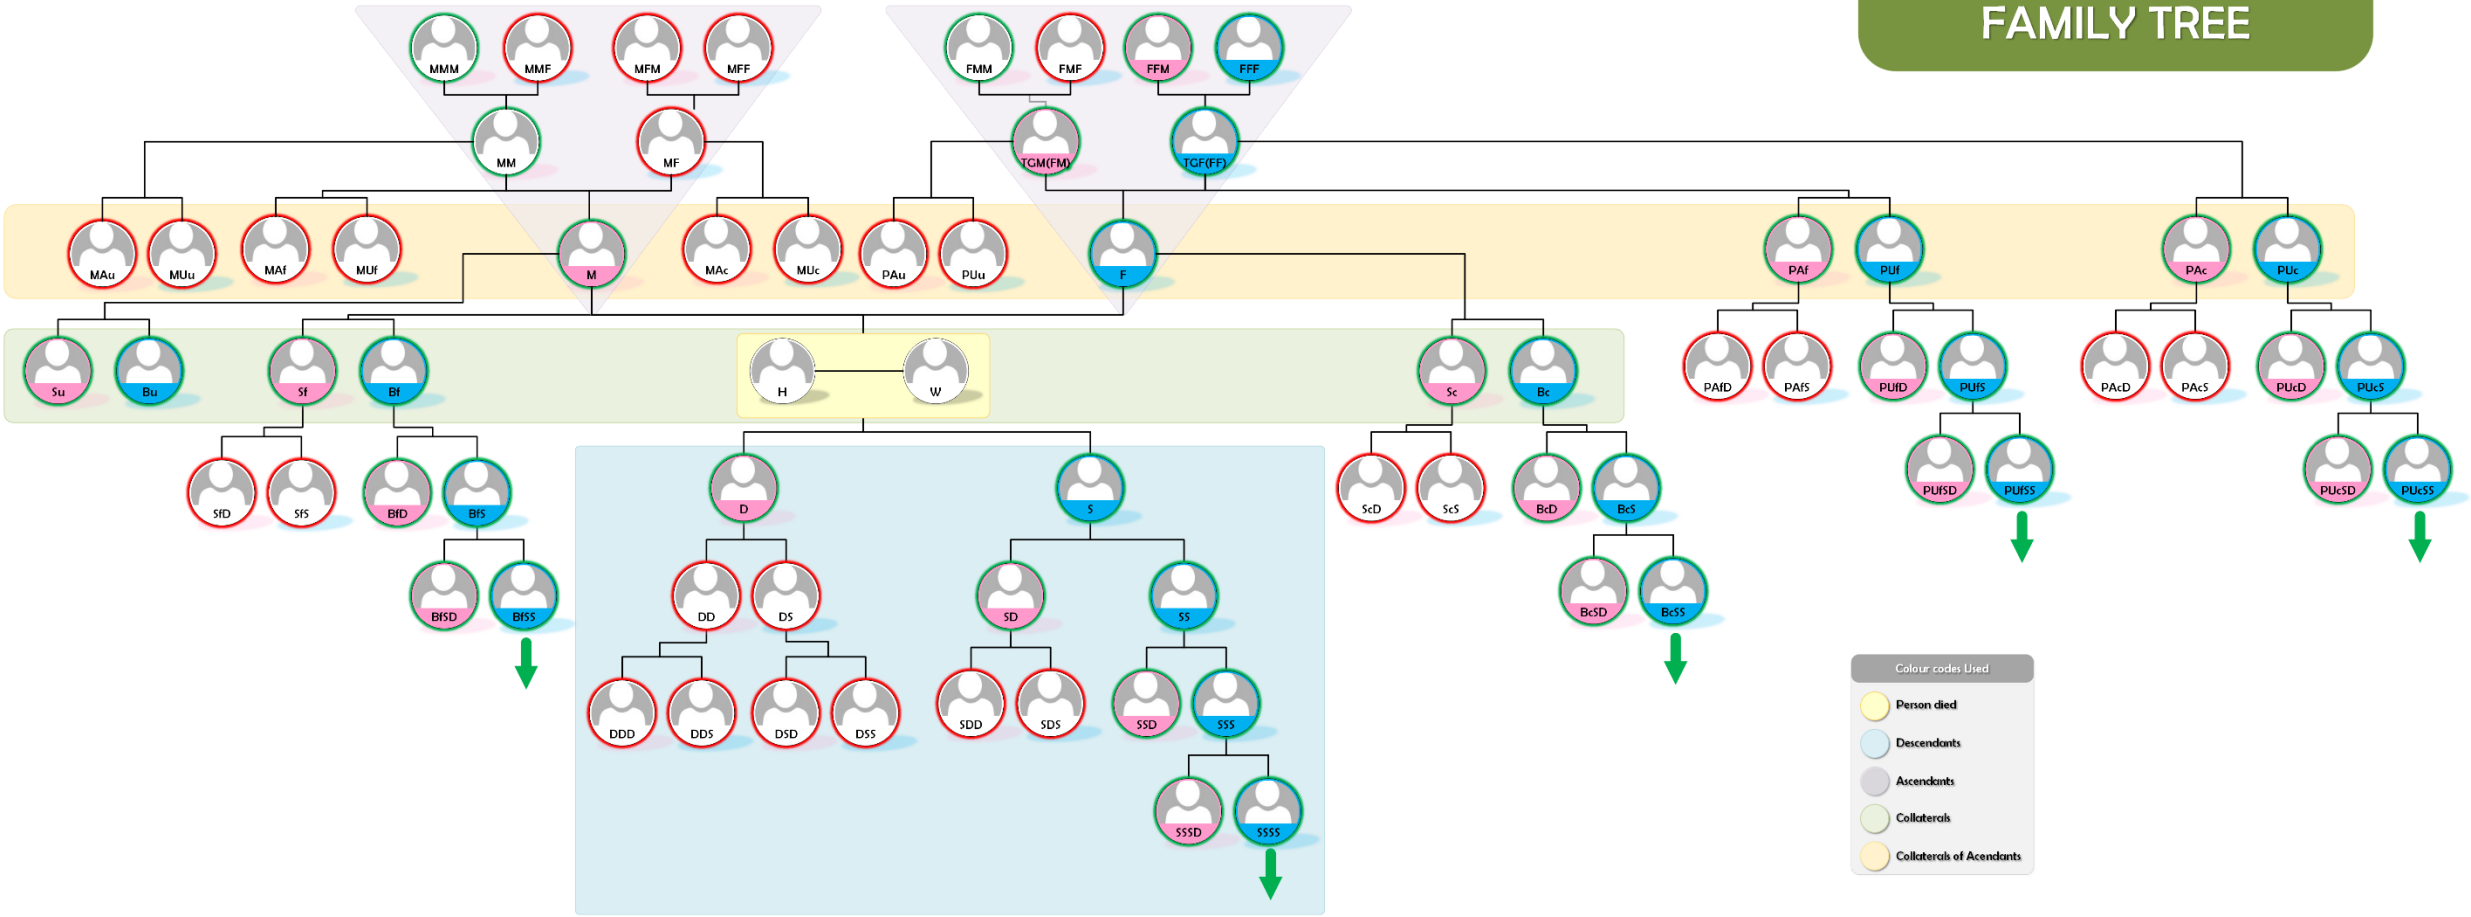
FAMILY TREE

MMM
MMF
MFM
MFF
FMM
FMF
FFM
FFF

MM
MF
TGM(FM)
TGF(FF)

MAu
MUu
MAf
MUf
M
MAc
MUc
PAu
PUu
F
PAf
PUf
PAc
PUc

Su
Bu
Sf
Bf
H
W
Sc
Bc
PAfD
PAfS
PUfD
PUfS
PAcD
PAcS
PUcD
PUcS

SfD
SfS
BfD
BfS
D
S
ScD
ScS
BcD
BcS
PUfSD
PUfSS
PUcSD
PUcSS

BfSD
BfSS
DD
DS
SD
SS
BcSD
BcSS

DDD
DDS
DSD
DSS
SDD
SDS
SSD
SSS

SSSD
SSSS

Colour codes Used
Person died
Descendants
Ascendants
Collaterals
Collaterals of Acendants